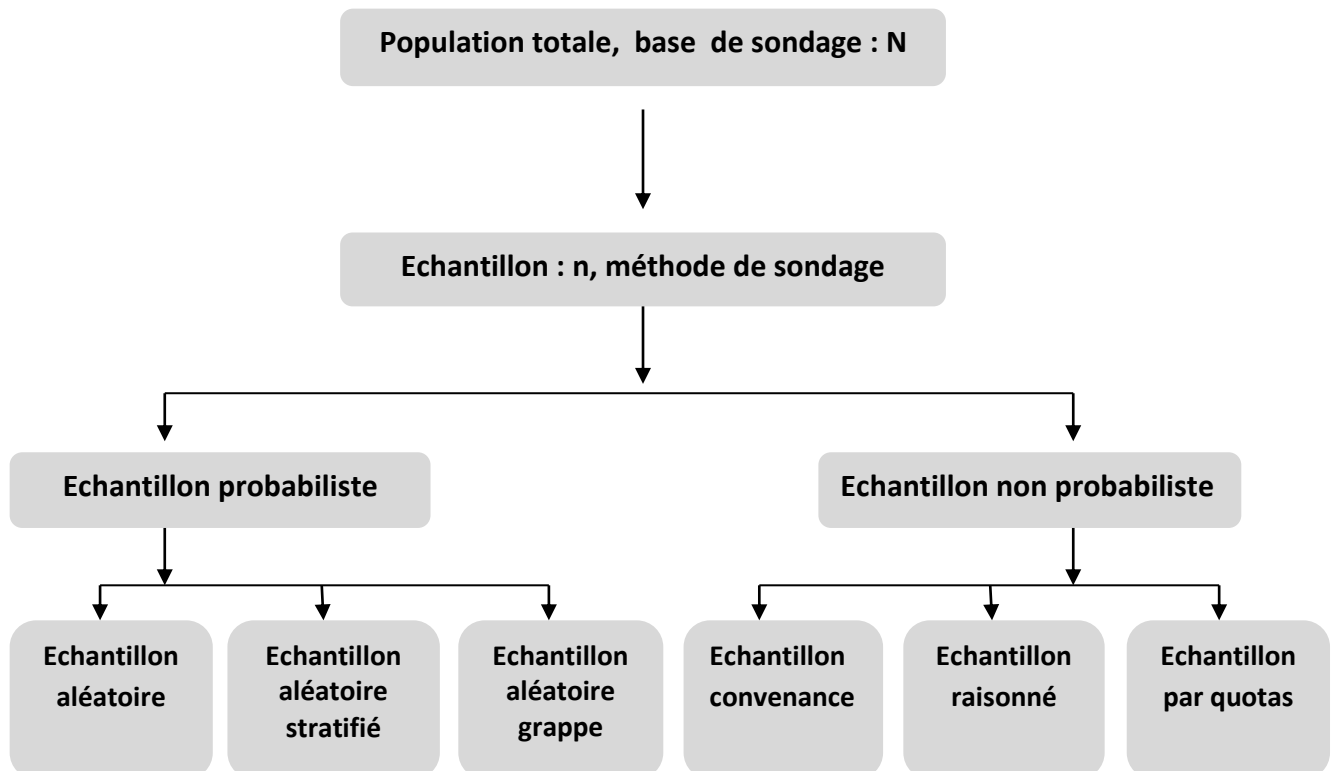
Population totale, base de sondage : N

Echantillon : n, méthode de sondage

Echantillon probabiliste

Echantillon non probabiliste

Echantillon aléatoire

Echantillon aléatoire stratifié

Echantillon aléatoire grappe

Echantillon convenance

Echantillon raisonné

Echantillon par quotas